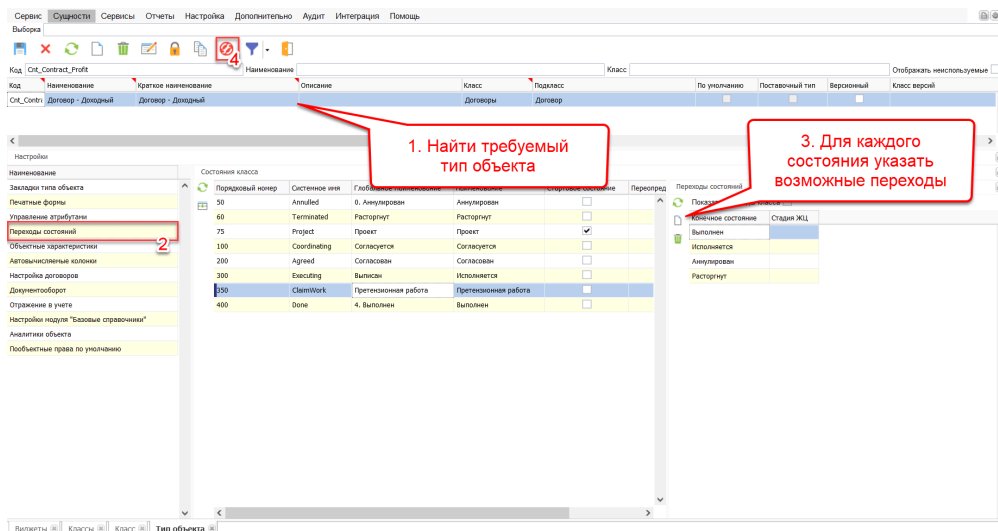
Сервис Сущности Сервисы Отчеты Настройка Дополнительно Аудит Интеграция Помощь

Выборка

4

Код Cnt_Contract_Profit Наименование Класс Отображать неиспользуемые

| Код | Наименование | Краткое наименование | Описание | Класс | Подкласс | По умолчанию | Поставочный тип | Версионный | Класс версий |
|---|---|---|---|---|---|---|---|---|---|
| Cnt_Contr | Договор - Доходный | Договор - Доходный | | Договоры | Договор | | | | |

1. Найти требуемый тип объекта

3. Для каждого состояния указать возможные переходы

Настройки

Наименование
Закладки типа объекта
Печатные формы
Управление атрибутами
Переходы состояний
Объектные характеристики
Автовычисляемые колонки
Настройка договоров
Документооборот
Отражение в учете
Настройки модуля "Базовые справочники"
Аналитики объекта
Пообъектные права по умолчанию

2

Состояния класса

| Порядковый номер | Системное имя | Глобальное наименование | Наименование | Стартовое состояние | Перепред |
|---|---|---|---|---|---|
| 50 | Annulled | 0. Аннулирован | Аннулирован | | |
| 60 | Terminated | Расторгнут | Расторгнут | | |
| 75 | Project | Проект | Проект | ✓ | |
| 100 | Coordinating | Согласуется | Согласуется | | |
| 200 | Agreed | Согласован | Согласован | | |
| 300 | Executing | Выписан | Исполняется | | |
| 350 | ClaimWork | Претензионная работа | Претензионная работа | | |
| 400 | Done | 4. Выполнен | Выполнен | | |

Переходы состояний

Показ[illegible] классов

| Конечное состояние | Стадия ЖЦ |
|---|---|
| Выполнен | |
| Исполняется | |
| Аннулирован | |
| Расторгнут | |

Виджеты Классы Класс Тип объекта